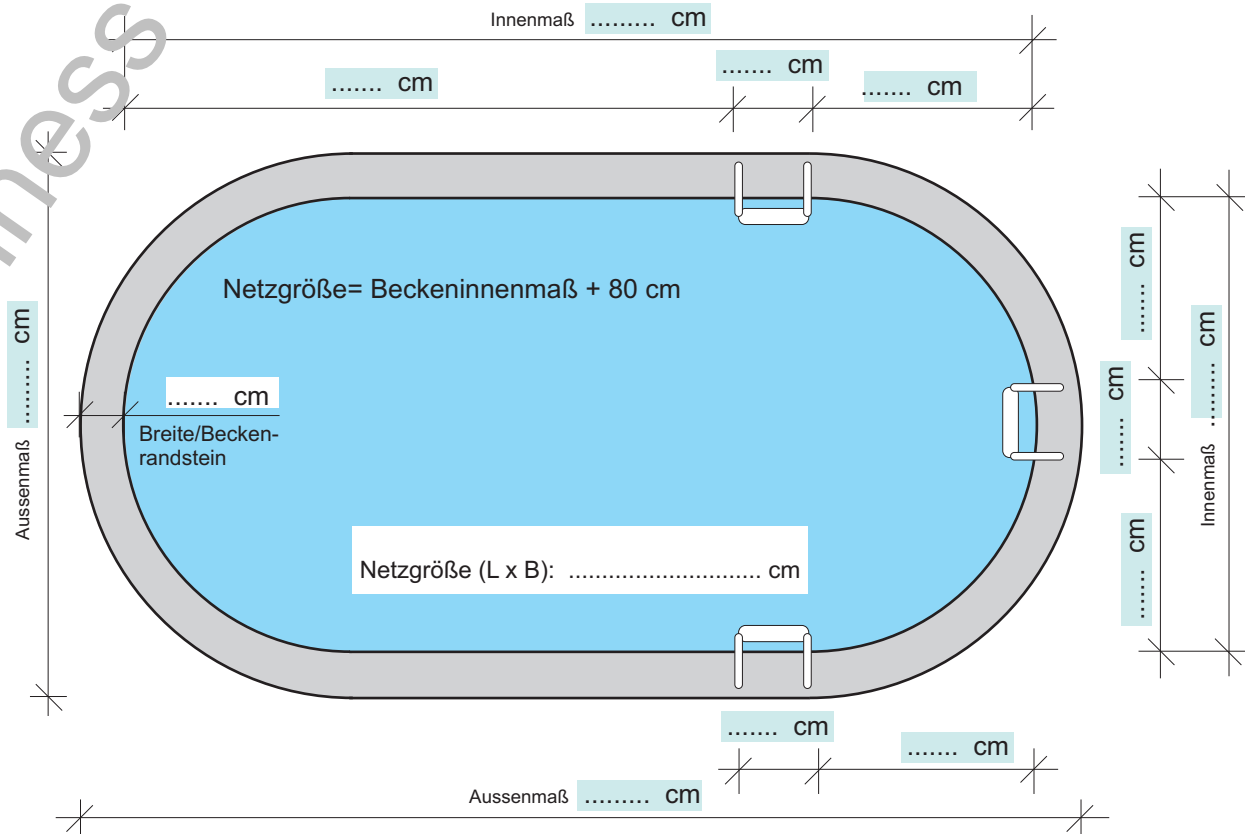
Innenmaß ......... cm

....... cm

....... cm

....... cm

Netzgröße= Beckeninnenmaß + 80 cm

....... cm

Breite/Beckenrandstein

Aussenmaß ......... cm

....... cm

....... cm

....... cm

Innenmaß ......... cm

....... cm

Netzgröße (L x B): ............................ cm

....... cm

....... cm

Aussenmaß ......... cm